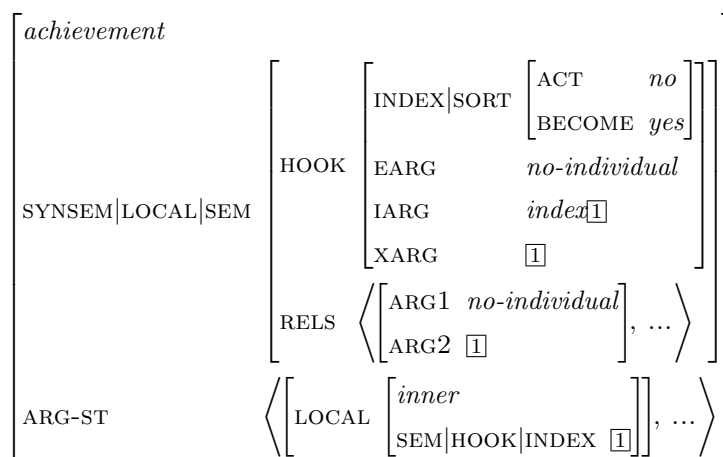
$\begin{bmatrix} \textit{achievement} \\ \text{SYNSEM}|\text{LOCAL}|\text{SEM} & \begin{bmatrix} \text{HOOK} & \begin{bmatrix} \text{INDEX}|\text{SORT} & \begin{bmatrix} \text{ACT} & \textit{no} \\ \text{BECOME} & \textit{yes} \end{bmatrix} \\ \text{EARG} & \textit{no-individual} \\ \text{IARG} & \textit{index}\boxed{1} \\ \text{XARG} & \boxed{1} \end{bmatrix} \\ \text{RELS} & \left\langle \begin{bmatrix} \text{ARG1} & \textit{no-individual} \\ \text{ARG2} & \boxed{1} \end{bmatrix}, \ldots \right\rangle \end{bmatrix} \\ \text{ARG-ST} & \left\langle \begin{bmatrix} \text{LOCAL} & \begin{bmatrix} \textit{inner} \\ \text{SEM}|\text{HOOK}|\text{INDEX} & \boxed{1} \end{bmatrix} \end{bmatrix}, \ldots \right\rangle \end{bmatrix}$